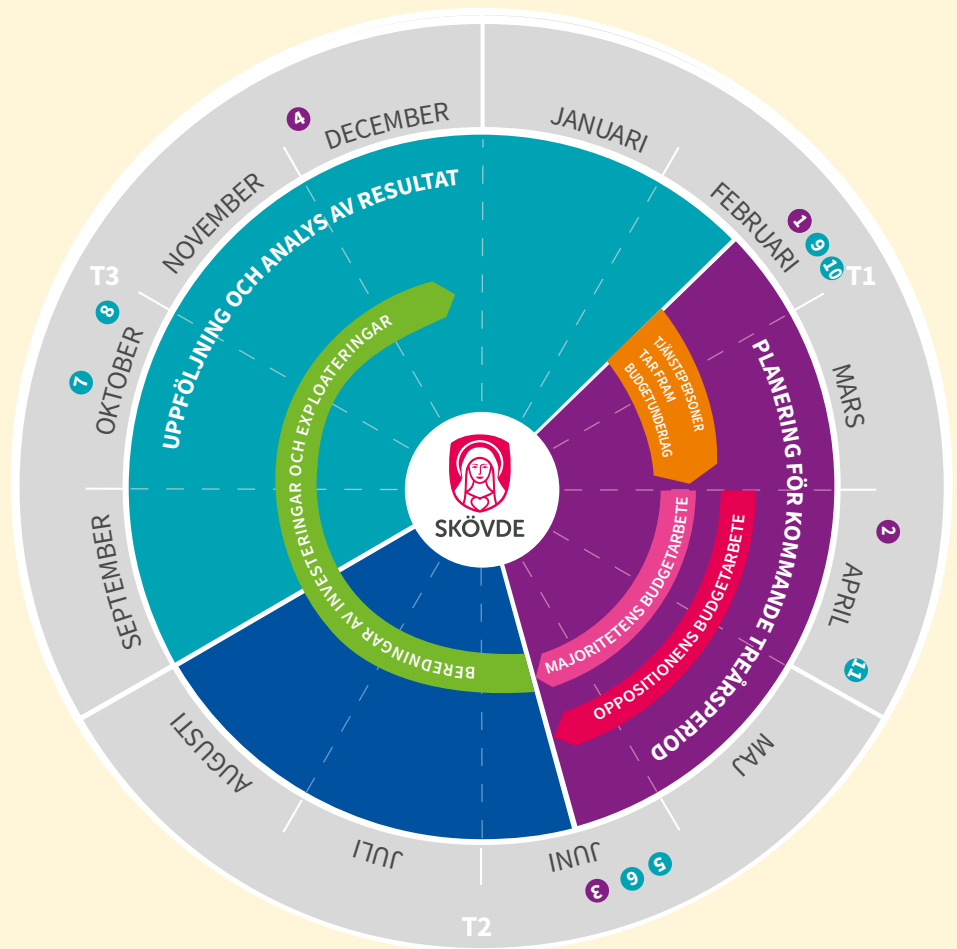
JANUARI
FEBRUARI
1
9
10
T1
MARS
2
APRIL
11
MAJ
JUNI
5
6
3
T2
JULI
AUGUSTI
SEPTEMBER
7
OKTOBER
8
T3
NOVEMBER
4
DECEMBER

UPPFÖLJNING OCH ANALYS AV RESULTAT
PLANERING FÖR KOMMANDE TREÅRSPERIOD
TJÄNSTEPERSONER TAR FRAM BUDGETUNDERLAG
MAJORITETENS BUDGETARBETE
OPPOSITIONENS BUDGETARBETE
BEREDNINGAR AV INVESTERINGAR OCH EXPLOATERINGAR
SKÖVDE